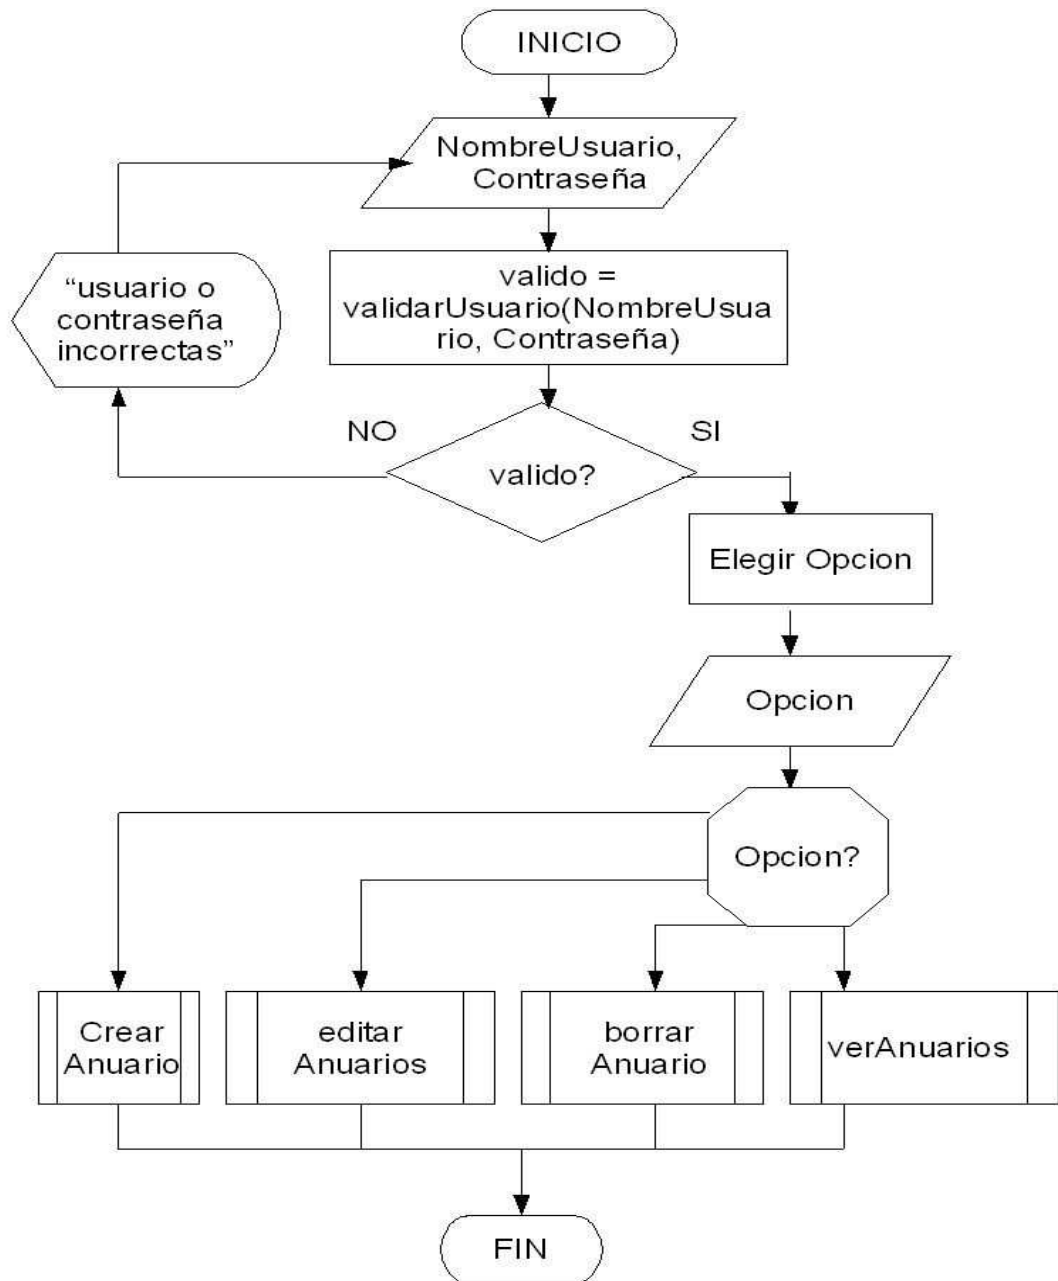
INICIO

NombreUsuario, Contraseña

valido = validarUsuario(NombreUsuario, Contraseña)

"usuario o contraseña incorrectas"

NO

SI

valido?

Elegir Opcion

Opcion

Opcion?

Crear Anuario

editar Anuarios

borrar Anuario

verAnuarios

FIN